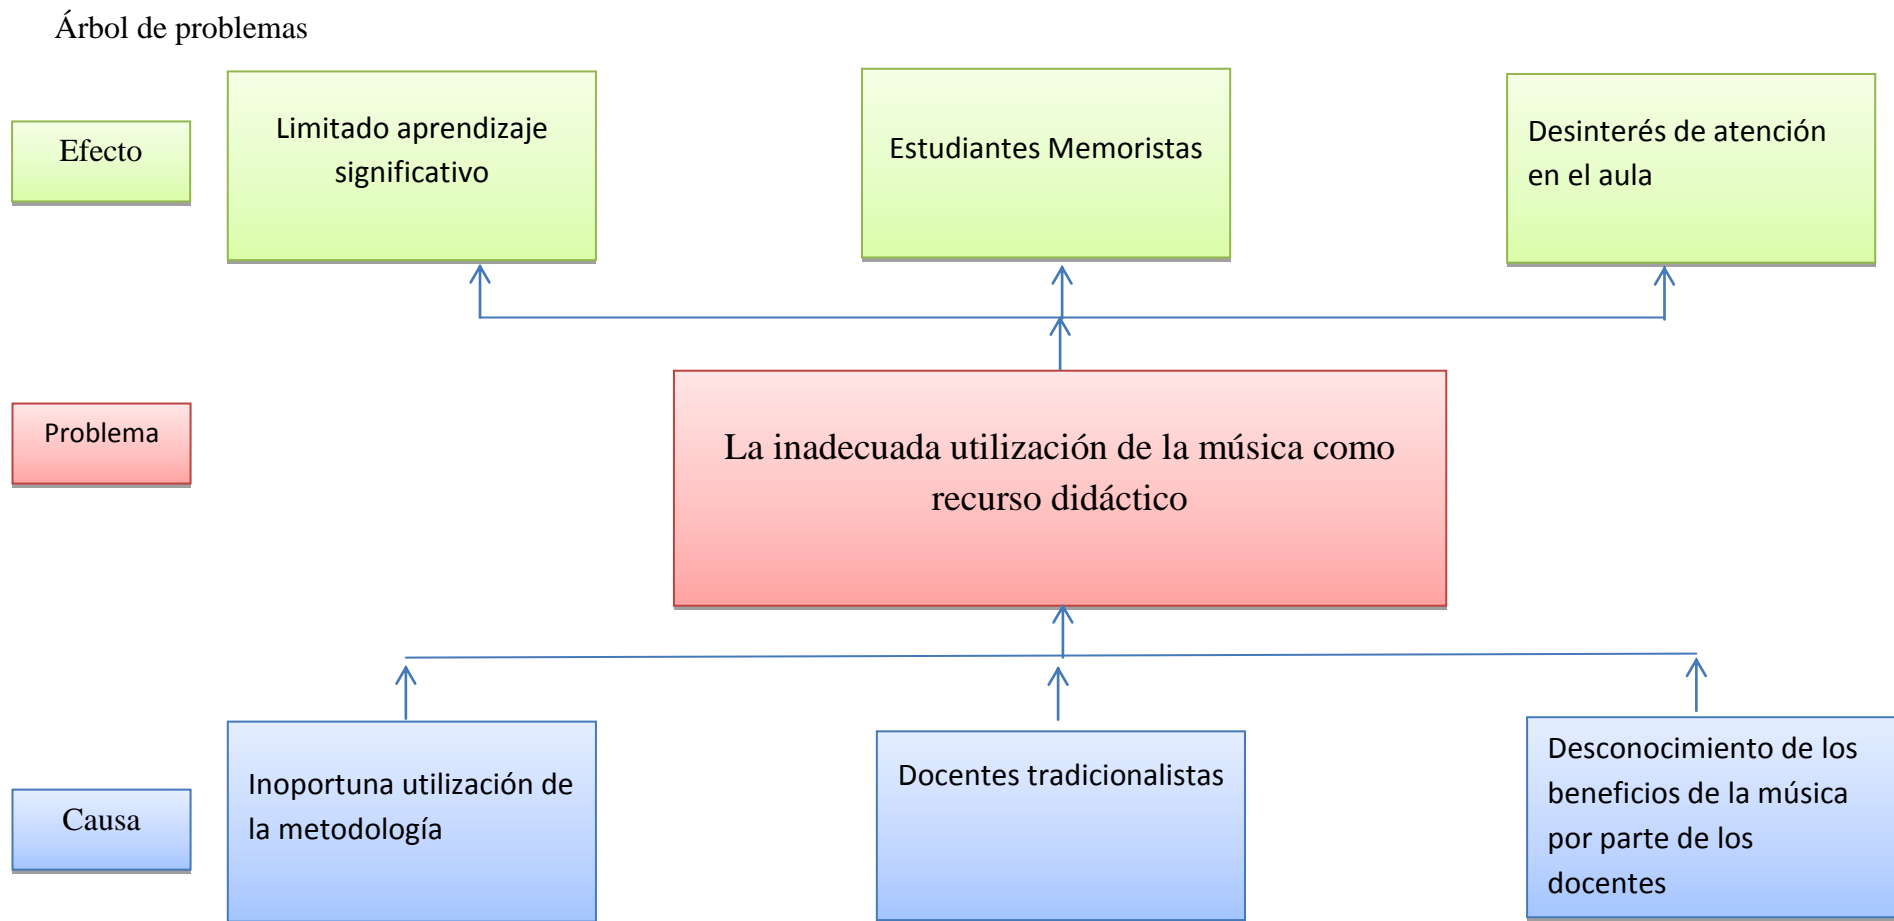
Árbol de problemas

Efecto

Limitado aprendizaje significativo

Estudiantes Memoristas

Desinterés de atención en el aula

Problema

La inadecuada utilización de la música como recurso didáctico

Causa

Inoportuna utilización de la metodología

Docentes tradicionalistas

Desconocimiento de los beneficios de la música por parte de los docentes